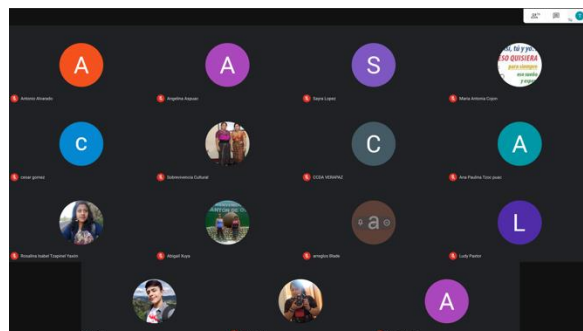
A
Antonio Alvarado
A
Angelina Aquiyo
S
Sayra Lopez
Maria Antonia Cujcuj
c
cesar gomez
Sobrevivencia Cultural
C
CCDA VERAPAZ
A
Ana Paulina Tzoc pear
Rosalina Isabel Tzapinel Yaxón
Abigail Xuya
a
anmglon Blade
L
Ludy Pastor
A